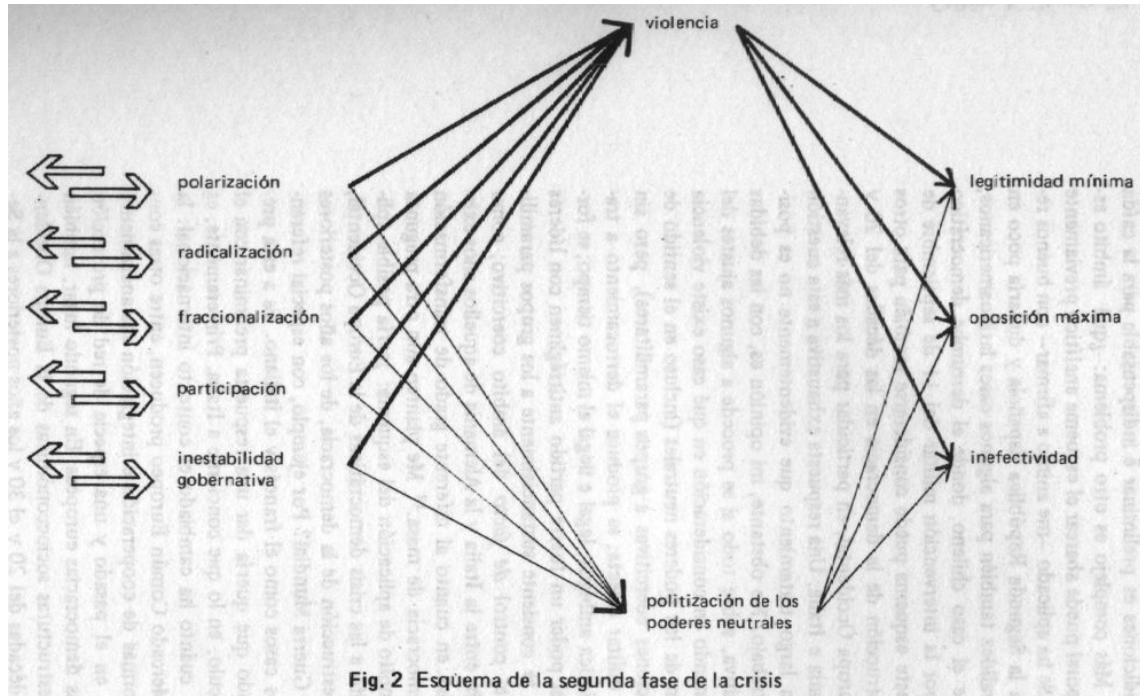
violencia

polarización

radicalización

fraccionalización

participación

inestabilidad gobernativa

legitimidad mínima

oposición máxima

inefectividad

politización de los poderes neutrales

Fig. 2 Esquema de la segunda fase de la crisis